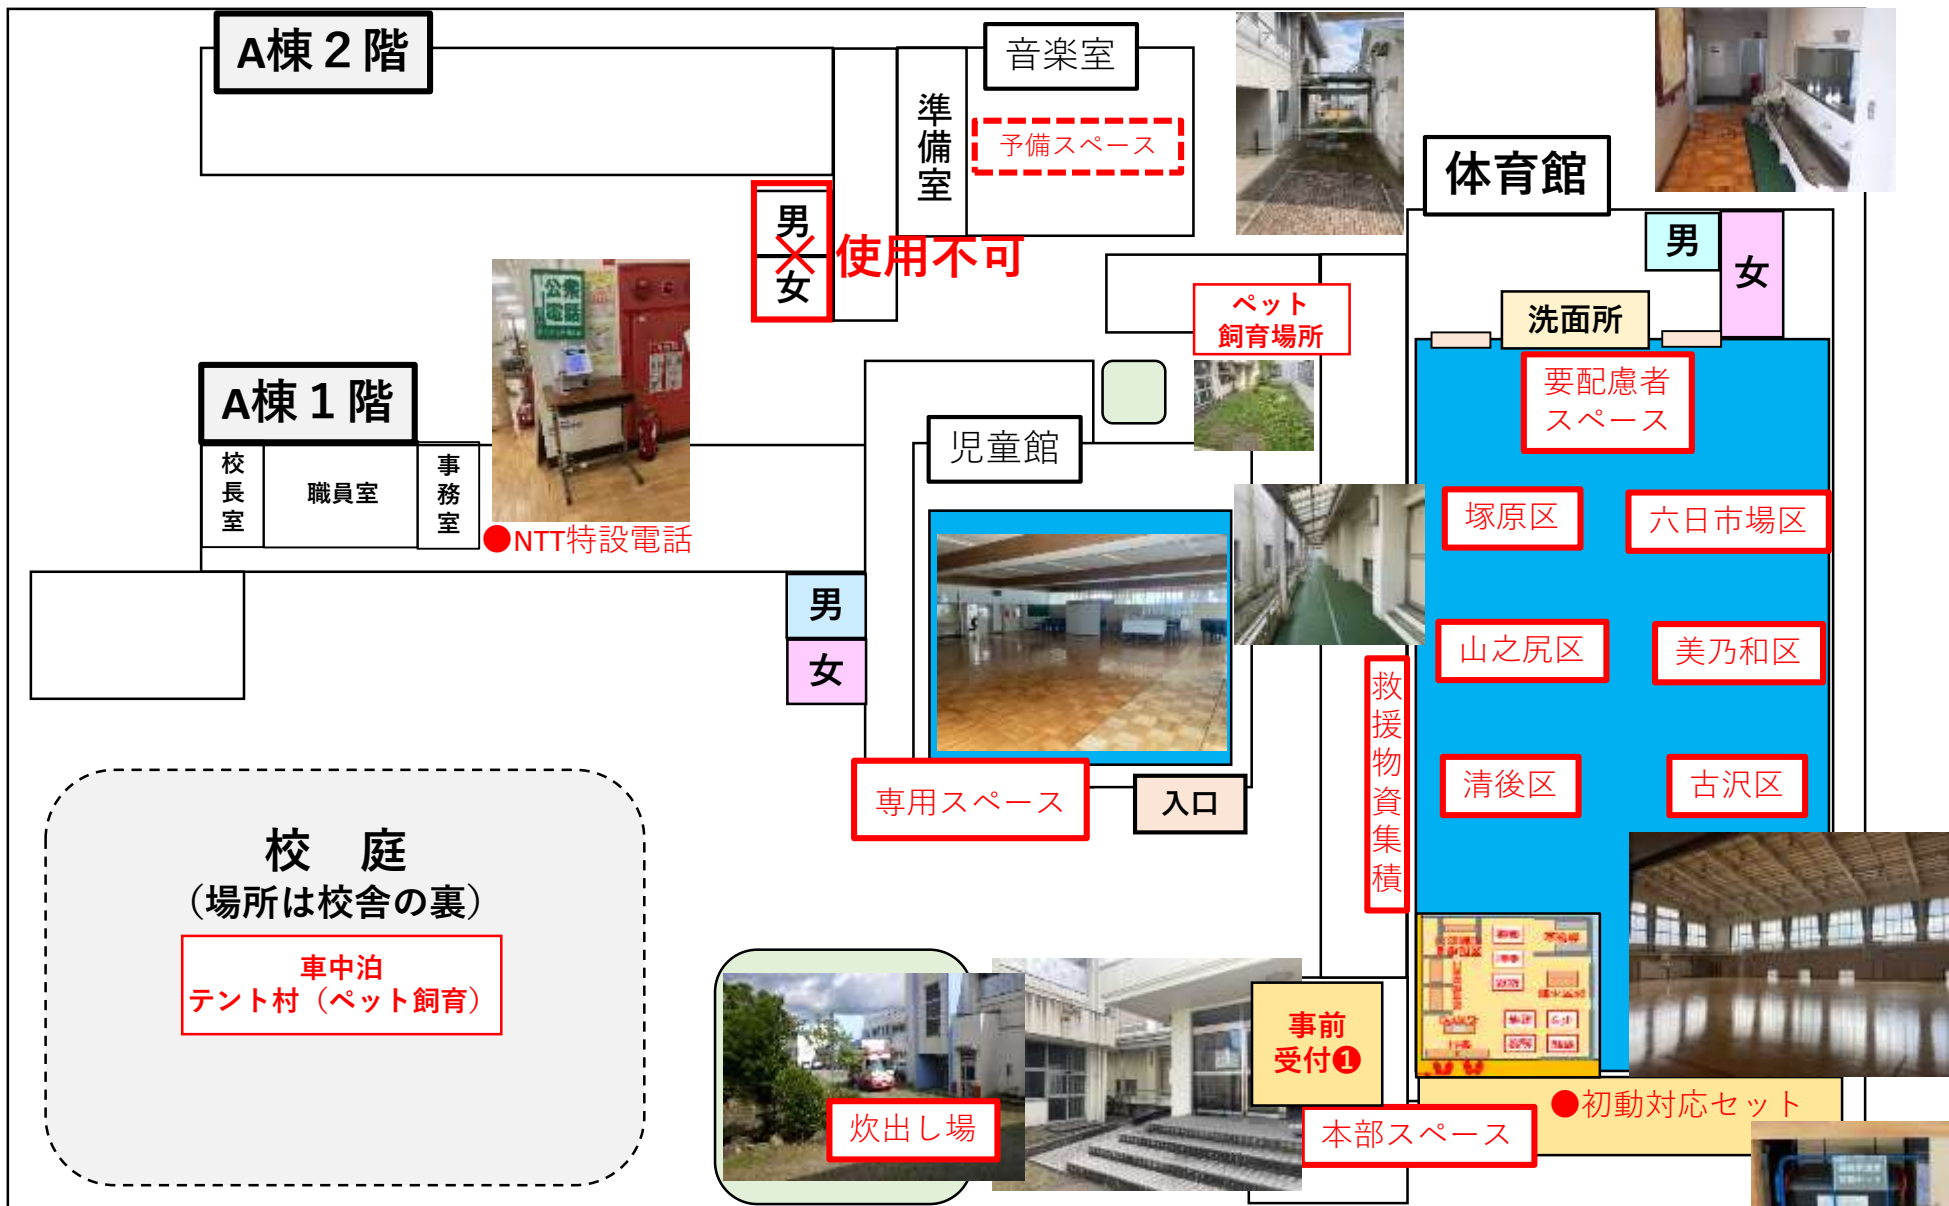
A棟２階

音楽室

準備室

予備スペース

男
女
使用不可

体育館

男
女
洗面所

ペット飼育場所

要配慮者スペース

A棟１階

校長室
職員室
事務室

●NTT特設電話

児童館

塚原区
六日市場区

男
女

山之尻区
美乃和区

救援物資集積

清後区
古沢区

専用スペース
入口

校　庭
（場所は校舎の裏）

車中泊
テント村（ペット飼育）

炊出し場

事前受付❶

本部スペース

●初動対応セット